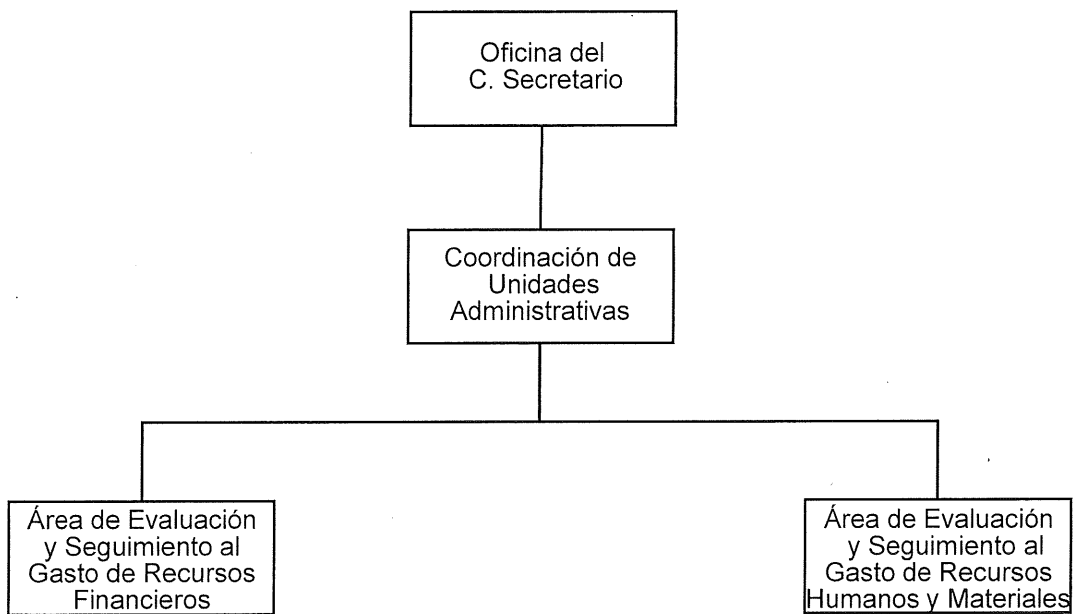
Oficina del C. Secretario

Coordinación de Unidades Administrativas

Área de Evaluación y Seguimiento al Gasto de Recursos Financieros

Área de Evaluación y Seguimiento al Gasto de Recursos Humanos y Materiales